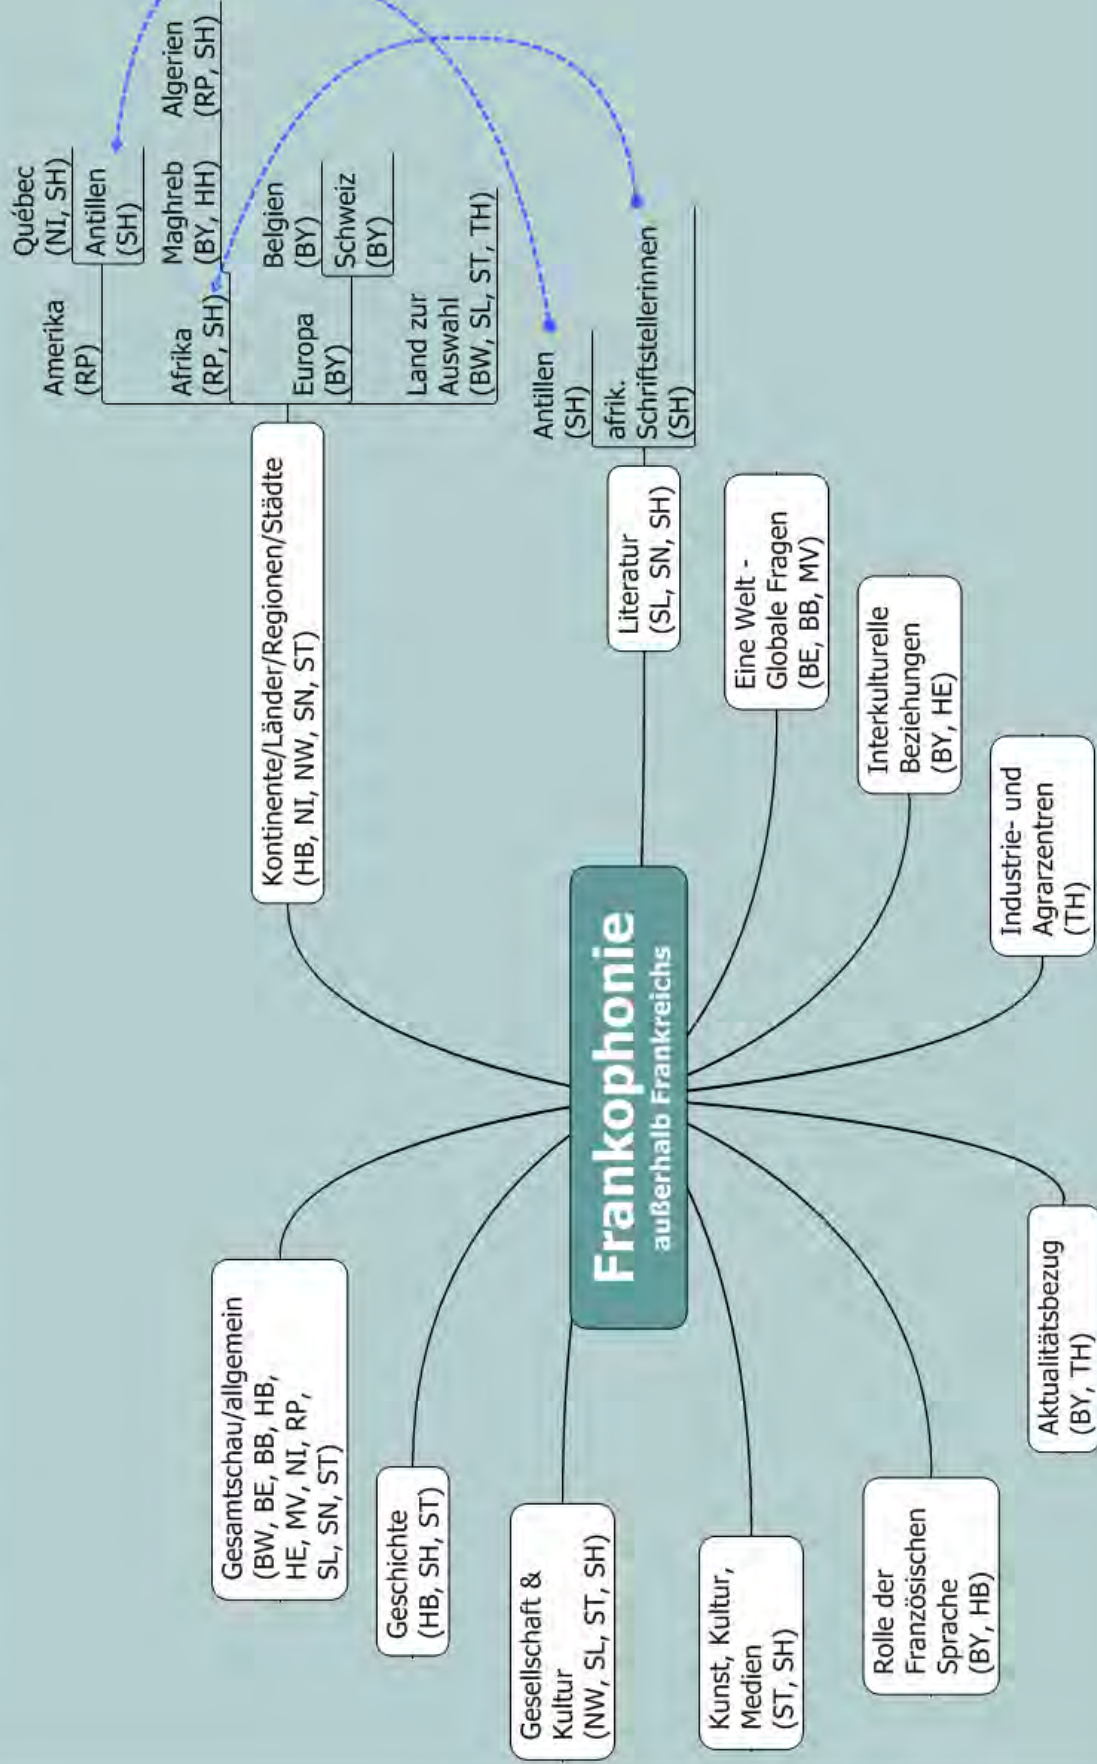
Frankophonie
außerhalb Frankreichs

Kontinente/Länder/Regionen/Städte (HB, NI, NW, SN, ST)

Amerika (RP)
Québec (NI, SH)
Antillen (SH)

Afrika (RP, SH)
Maghreb (BY, HH)
Algerien (RP, SH)

Europa (BY)
Belgien (BY)
Schweiz (BY)

Land zur Auswahl (BW, SL, ST, TH)

Literatur (SL, SN, SH)
Antillen (SH)
afrik. Schriftstellerinnen (SH)

Eine Welt - Globale Fragen (BE, BB, MV)

Interkulturelle Beziehungen (BY, HE)

Industrie- und Agrarzentren (TH)

Aktualitätsbezug (BY, TH)

Rolle der Französischen Sprache (BY, HB)

Kunst, Kultur, Medien (ST, SH)

Gesellschaft & Kultur (NW, SL, ST, SH)

Geschichte (HB, SH, ST)

Gesamtschau/allgemein (BW, BE, BB, HB, HE, MV, NI, RP, SL, SN, ST)